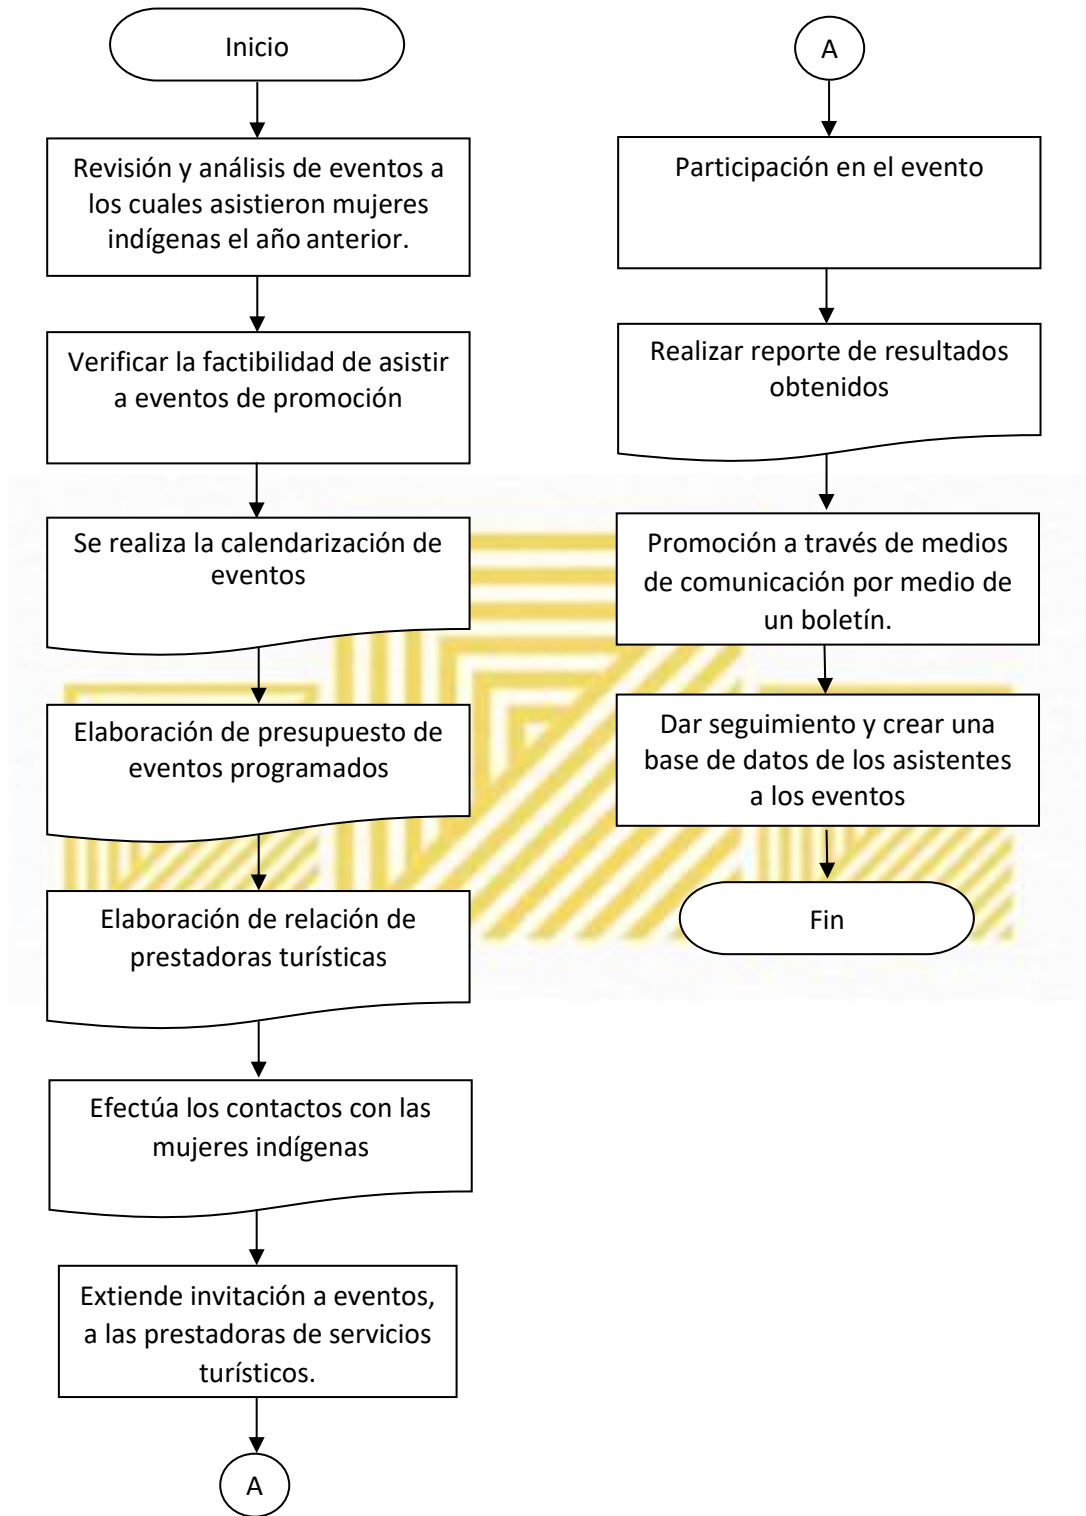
Inicio

Revisión y análisis de eventos a los cuales asistieron mujeres indígenas el año anterior.

Verificar la factibilidad de asistir a eventos de promoción

Se realiza la calendarización de eventos

Elaboración de presupuesto de eventos programados

Elaboración de relación de prestadoras turísticas

Efectúa los contactos con las mujeres indígenas

Extiende invitación a eventos, a las prestadoras de servicios turísticos.

A

A

Participación en el evento

Realizar reporte de resultados obtenidos

Promoción a través de medios de comunicación por medio de un boletín.

Dar seguimiento y crear una base de datos de los asistentes a los eventos

Fin